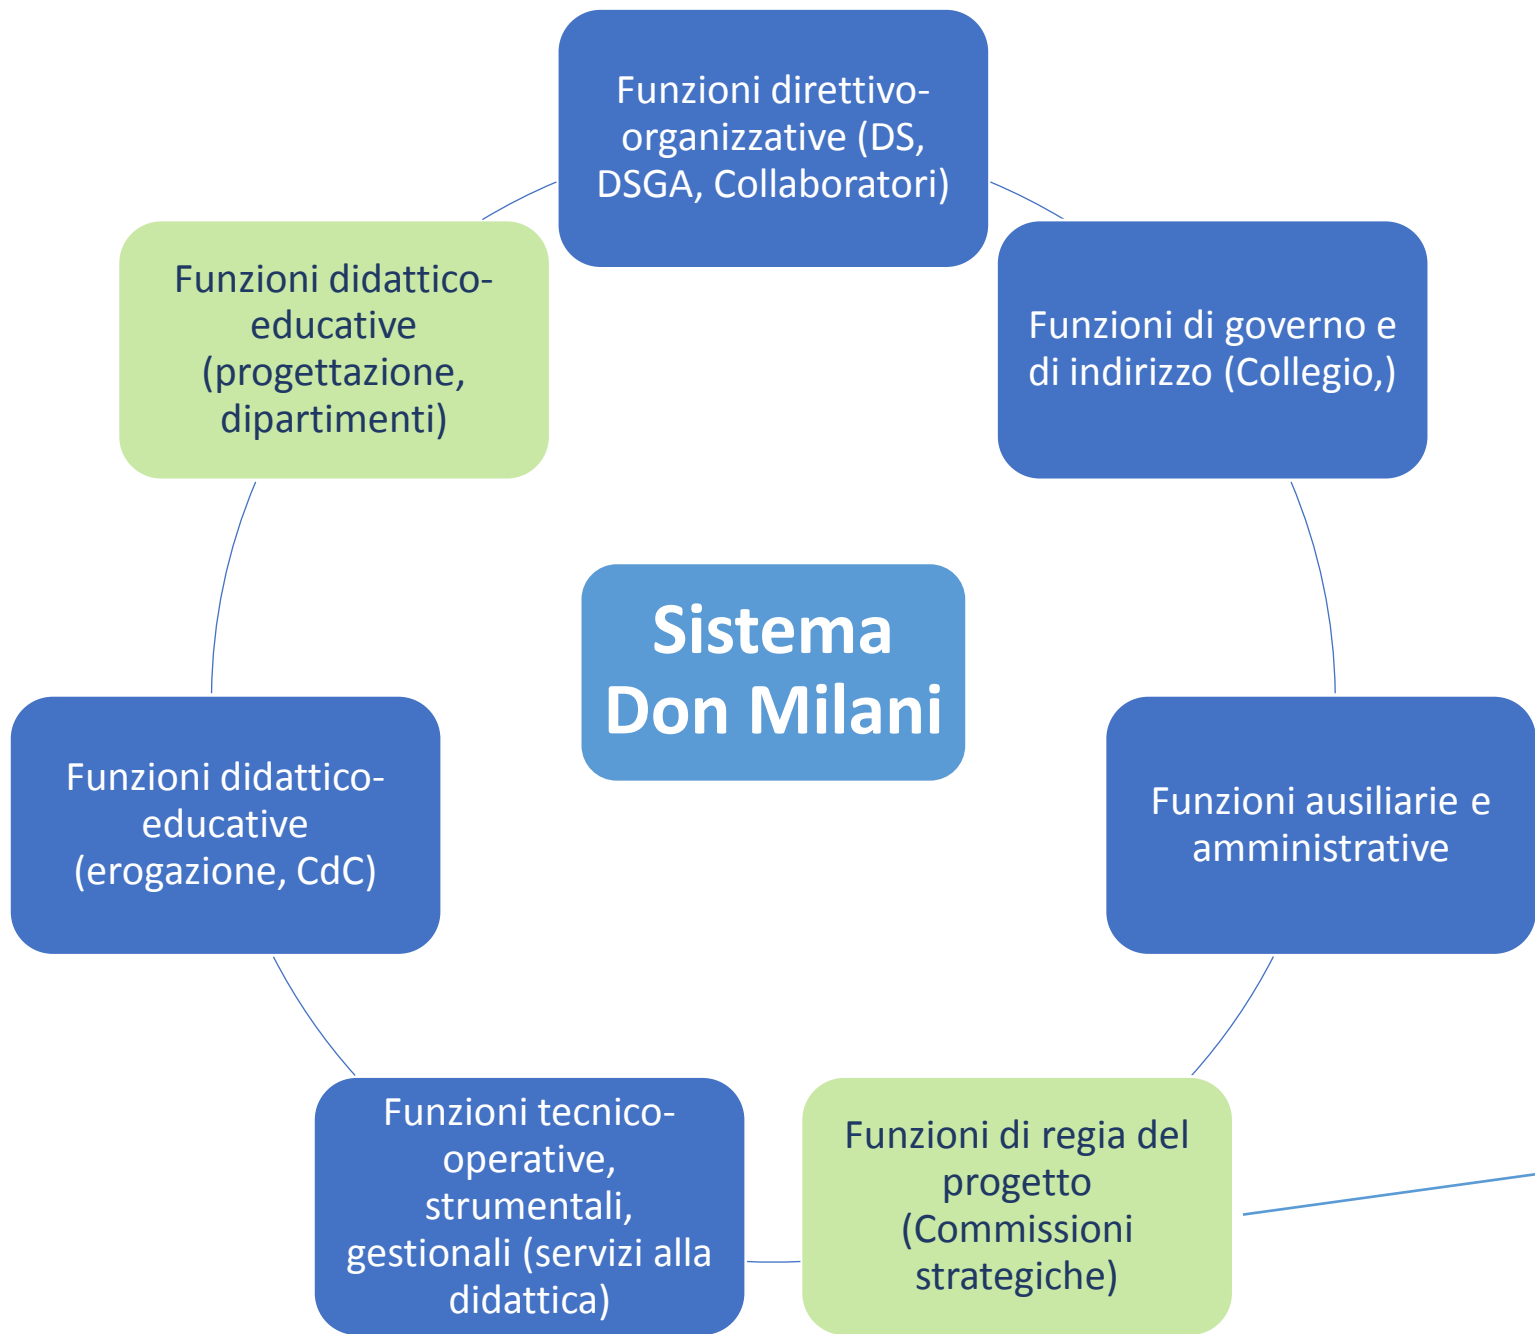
Funzioni direttivo-organizzative (DS, DSGA, Collaboratori)

Funzioni di governo e di indirizzo (Collegio,)

Funzioni ausiliarie e amministrative

Funzioni di regia del progetto (Commissioni strategiche)

Funzioni tecnico-operative, strumentali, gestionali (servizi alla didattica)

Funzioni didattico-educative (erogazione, CdC)

Funzioni didattico-educative (progettazione, dipartimenti)

Sistema Don Milani